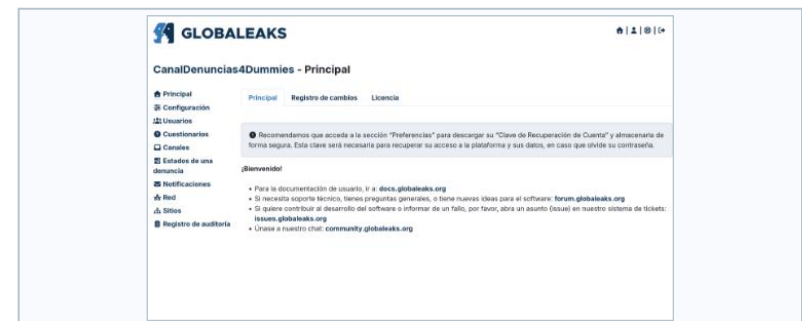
GLOBALEAKS

CanalDenuncias4Dummies - Principal

Principal
Configuración
Usuarios
Cuestionarios
Canales
Estados de una denuncia
Notificaciones
Red
Sitios
Registro de auditoría

Principal | Registro de cambios | Licencia

Recomendamos que acceda a la sección "Preferencias" para descargar su "Clave de Recuperación de Cuenta" y almacenarla de forma segura. Esta clave será necesaria para recuperar su acceso a la plataforma y sus datos, en caso que olvide su contraseña.

¡Bienvenido!

• Para la documentación de usuario, ir a: docs.globaleaks.org
• Si necesita soporte técnico, tienes preguntas generales, o tiene nuevas ideas para el software: forum.globaleaks.org
• Si quiere contribuir al desarrollo del software o informar de un fallo, por favor, abra un asunto (issue) en nuestro sistema de tickets: issues.globaleaks.org
• Únase a nuestro chat: community.globaleaks.org